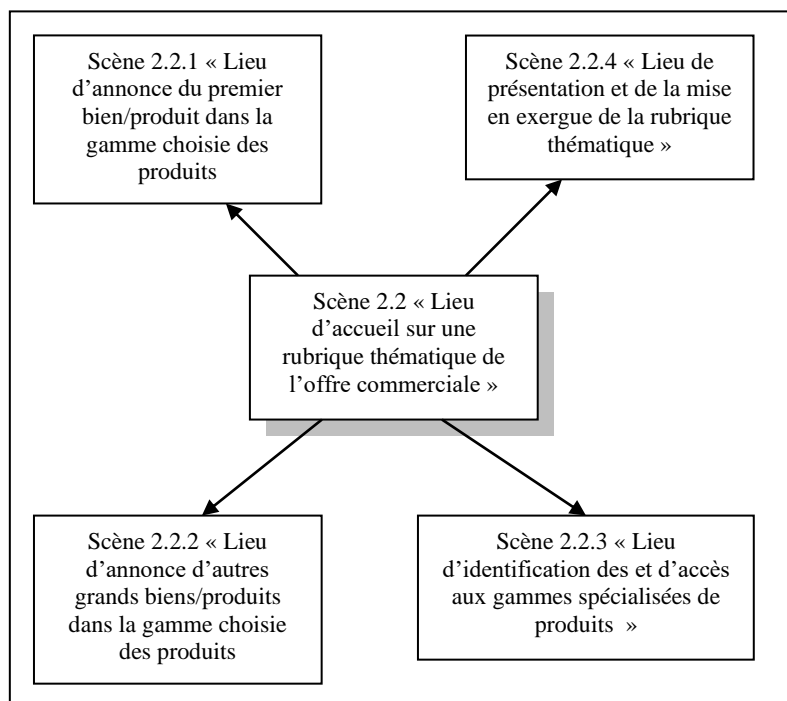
Scène 2.2.1 « Lieu d'annonce du premier bien/produit dans la gamme choisie des produits

Scène 2.2.4 « Lieu de présentation et de la mise en exergue de la rubrique thématique »

Scène 2.2 « Lieu d'accueil sur une rubrique thématique de l'offre commerciale »

Scène 2.2.2 « Lieu d'annonce d'autres grands biens/produits dans la gamme choisie des produits

Scène 2.2.3 « Lieu d'identification des et d'accès aux gammes spécialisées de produits »